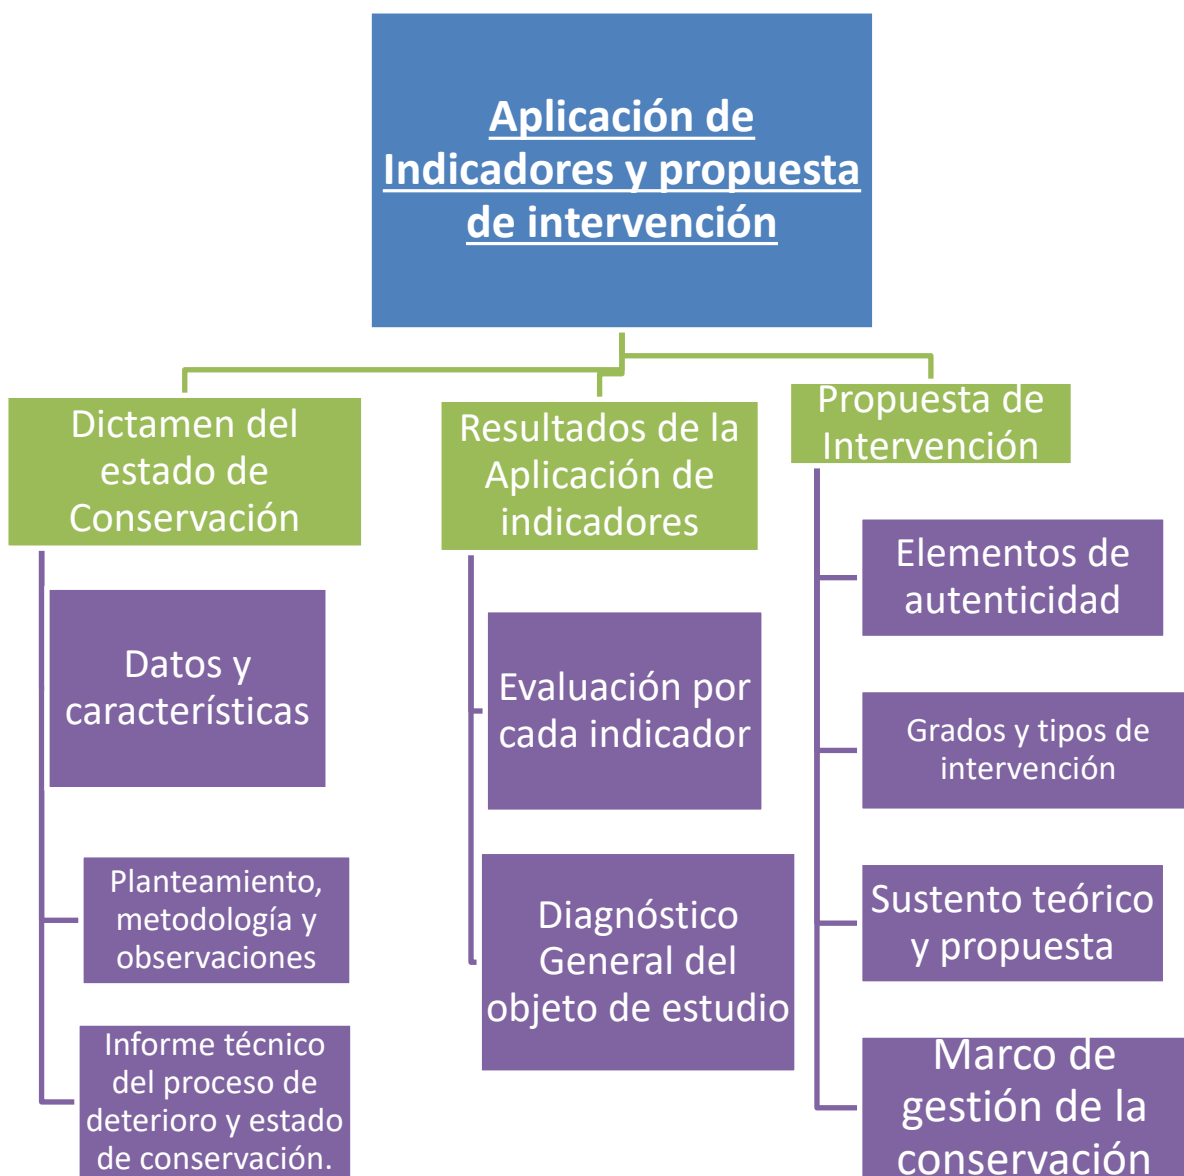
Aplicación de Indicadores y propuesta de intervención

Dictamen del estado de Conservación

Datos y características

Planteamiento, metodología y observaciones

Informe técnico del proceso de deterioro y estado de conservación.

Resultados de la Aplicación de indicadores

Evaluación por cada indicador

Diagnóstico General del objeto de estudio

Propuesta de Intervención

Elementos de autenticidad

Grados y tipos de intervención

Sustento teórico y propuesta

Marco de gestión de la conservación